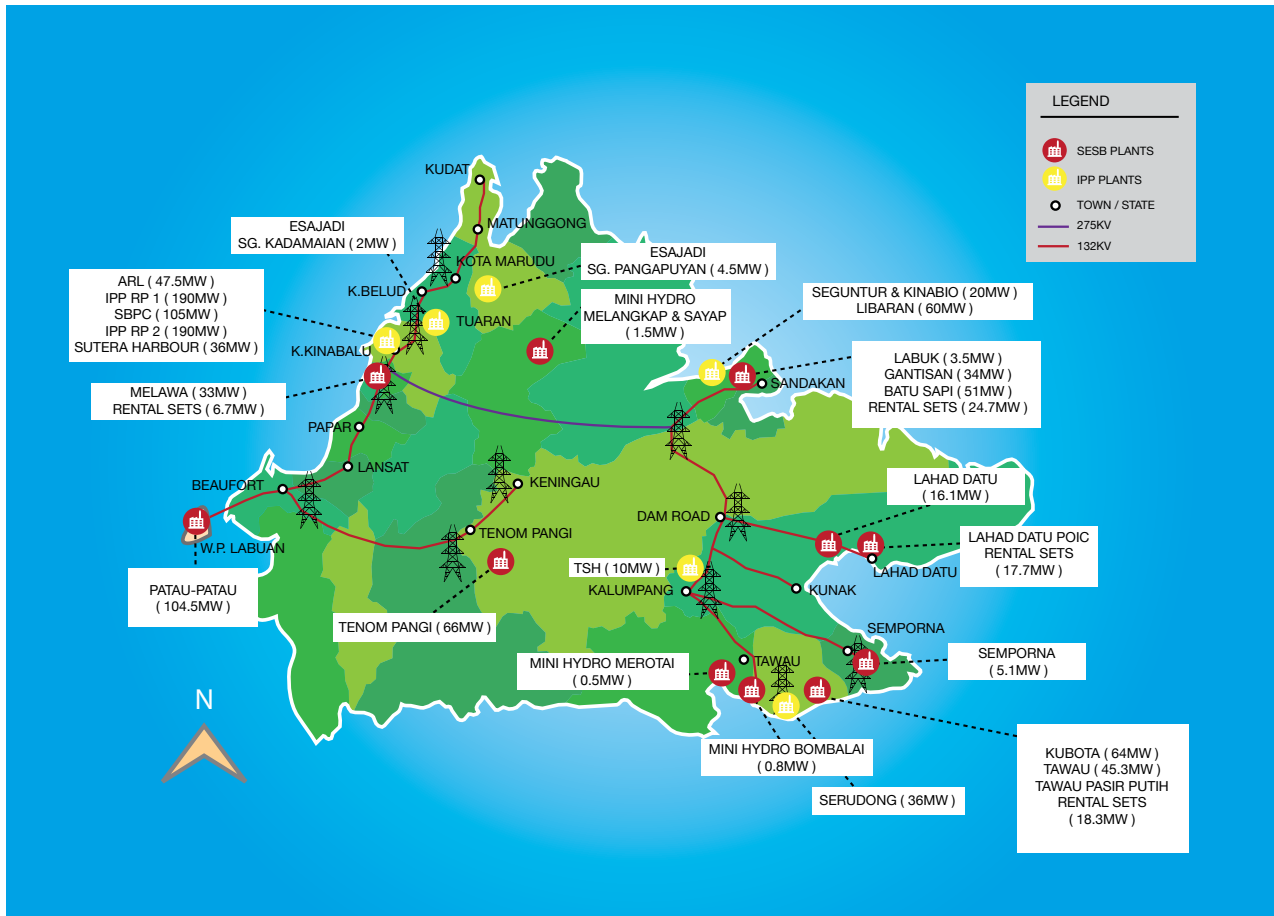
LEGEND

SESB PLANTS
IPP PLANTS
TOWN / STATE
275KV
132KV

KUDAT
MATUNGGONG
ESAJADI
SG. KADAMAIAN ( 2MW )
KOTA MARUDU
ESAJADI
SG. PANGAPUYAN ( 4.5MW )
K.BELUD
ARL ( 47.5MW )
IPP RP 1 ( 190MW )
SBPC ( 105MW )
IPP RP 2 ( 190MW )
SUTERA HARBOUR ( 36MW )
TUARAN
MINI HYDRO
MELANGKAP & SAYAP
( 1.5MW )
SEGUNTUR & KINABIO ( 20MW )
LIBARAN ( 60MW )
K.KINABALU
SANDAKAN
LABUK ( 3.5MW )
GANTISAN ( 34MW )
BATU SAPI ( 51MW )
RENTAL SETS ( 24.7MW )
MELAWA ( 33MW )
RENTAL SETS ( 6.7MW )
PAPAR
LANSAT
KENINGAU
LAHAD DATU
( 16.1MW )
BEAUFORT
DAM ROAD
LAHAD DATU POIC
RENTAL SETS
( 17.7MW )
TENOM PANGI
LAHAD DATU
W.P. LABUAN
TSH ( 10MW )
KALUMPANG
KUNAK
PATAU-PATAU
( 104.5MW )
TENOM PANGI ( 66MW )
SEMPORNA
SEMPORNA
( 5.1MW )
MINI HYDRO MEROTAI
( 0.5MW )
TAWAU
N
MINI HYDRO BOMBALAI
( 0.8MW )
KUBOTA ( 64MW )
TAWAU ( 45.3MW )
TAWAU PASIR PUTIH
RENTAL SETS
( 18.3MW )
SERUDONG ( 36MW )